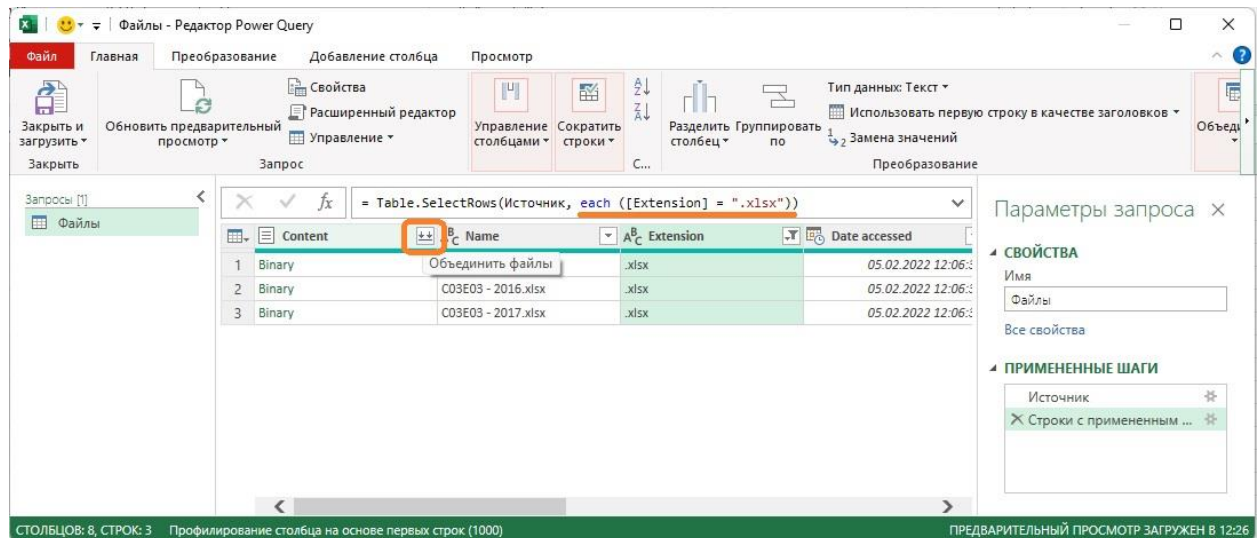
Файлы - Редактор Power Query

Файл Главная Преобразование Добавление столбца Просмотр

Закрыть и загрузить ▾
Обновить предварительный просмотр ▾
Свойства
Расширенный редактор
Управление ▾
Управление столбцами ▾
Сократить строки ▾
Разделить столбец ▾
Группировать по
Тип данных: Текст ▾
Использовать первую строку в качестве заголовков ▾
Замена значений
Объеди
Закрыть Запрос С... Преобразование

Запросы [1]
Файлы

= Table.SelectRows(Источник, each ([Extension] = ".xlsx"))

| | Content | Name | Extension | Date accessed |
|---|---|---|---|---|
| 1 | Binary | | .xlsx | 05.02.2022 12:06:3 |
| 2 | Binary | C03E03 - 2016.xlsx | .xlsx | 05.02.2022 12:06:3 |
| 3 | Binary | C03E03 - 2017.xlsx | .xlsx | 05.02.2022 12:06:3 |

Объединить файлы

Параметры запроса ×
СВОЙСТВА
Имя
Файлы
Все свойства
ПРИМЕНЕННЫЕ ШАГИ
Источник
Строки с примененным ...

СТОЛБЦОВ: 8, СТРОК: 3 Профилирование столбца на основе первых строк (1000)
ПРЕДВАРИТЕЛЬНЫЙ ПРОСМОТР ЗАГРУЖЕН В 12:26